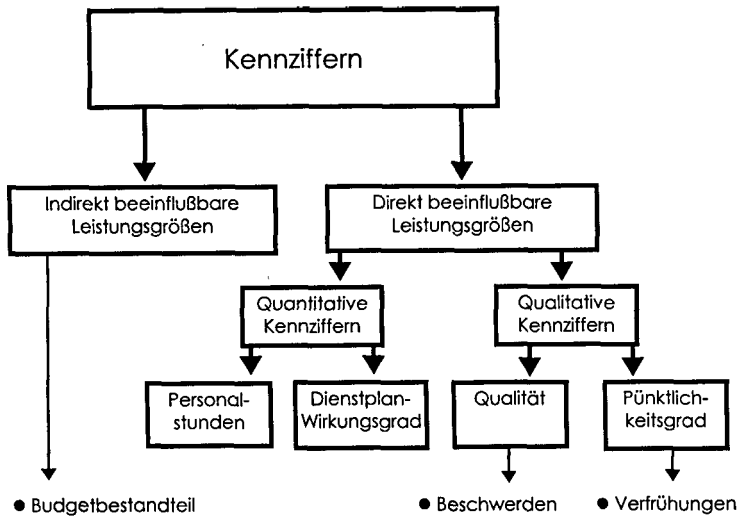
Kennziffern

Indirekt beeinflußbare Leistungsgrößen

Direkt beeinflußbare Leistungsgrößen

Quantitative Kennziffern

Qualitative Kennziffern

Personalstunden

Dienstplan-Wirkungsgrad

Qualität

Pünktlichkeitsgrad

● Budgetbestandteil

● Beschwerden

● Verfrühungen